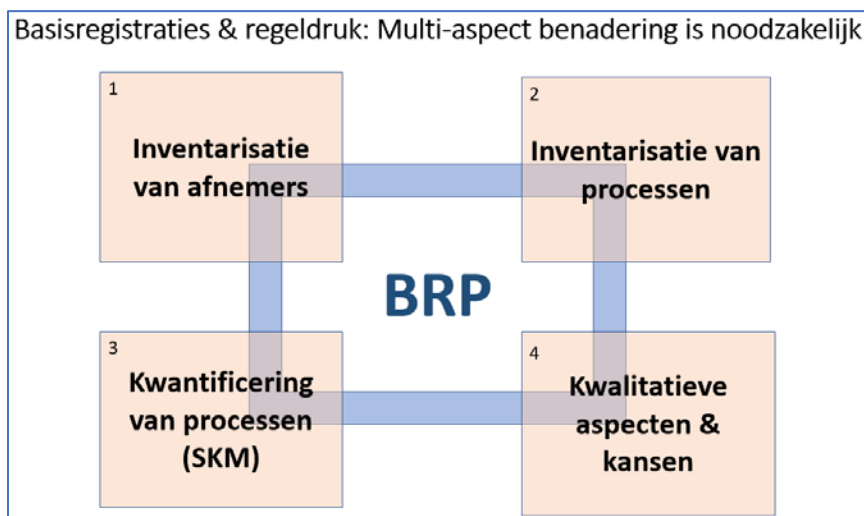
Basisregistraties & regeldruk: Multi-aspect benadering is noodzakelijk

1
Inventarisatie van afnemers

2
Inventarisatie van processen

BRP

3
Kwantificering van processen (SKM)

4
Kwalitatieve aspecten & kansen